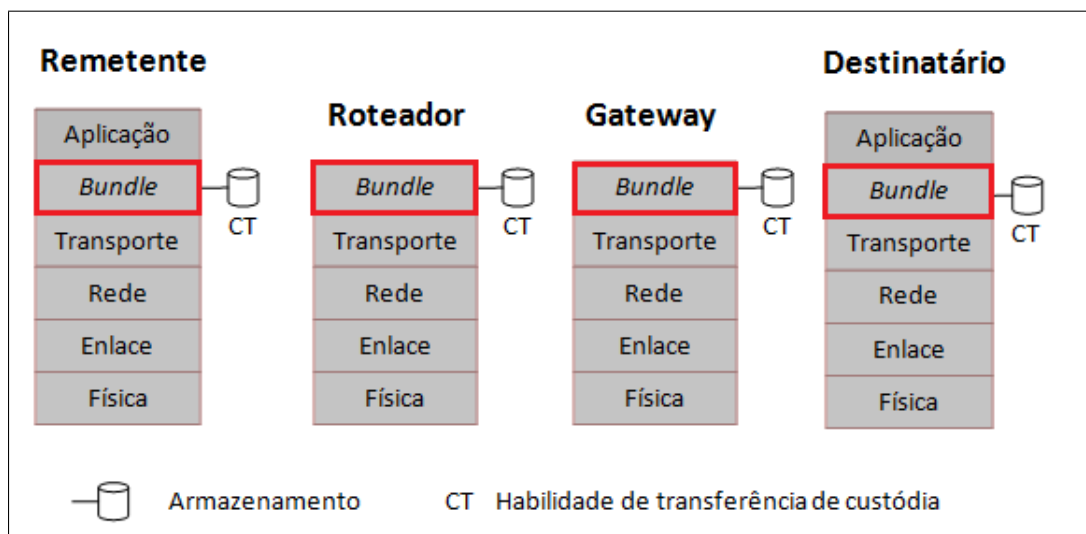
Remetente

Aplicação
*Bundle*
Transporte
Rede
Enlace
Física

CT

Roteador

*Bundle*
Transporte
Rede
Enlace
Física

CT

Gateway

*Bundle*
Transporte
Rede
Enlace
Física

CT

Destinatário

Aplicação
*Bundle*
Transporte
Rede
Enlace
Física

CT

Armazenamento CT Habilidade de transferência de custódia